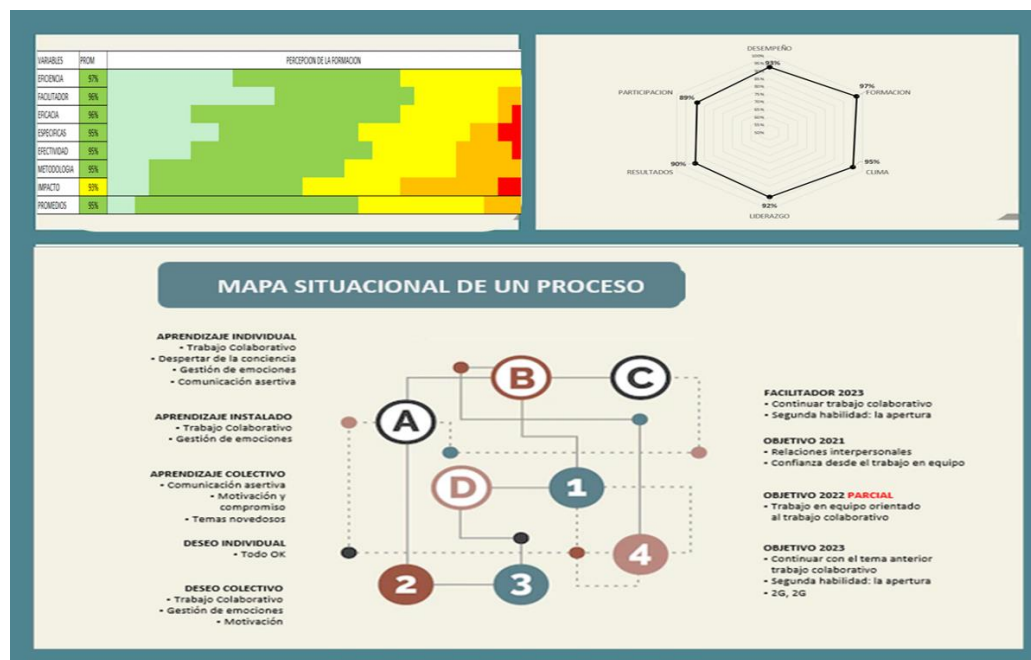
| VARIABLES | PROM | PERCEPCION DE LA FORMACION |
|---|---|---|
| EFICIENCIA | 97% | |
| FACILITADOR | 96% | |
| EFICACIA | 96% | |
| ESPECIFICAS | 95% | |
| EFECTIVIDAD | 95% | |
| METODOLOGIA | 95% | |
| IMPACTO | 93% | |
| PROMEDIOS | 95% | |

DESEMPEÑO
100%
95%
90%
85%
80%
75%
70%
65%
60%
55%
50%
93%
97%
FORMACION
95%
CLIMA
92%
LIDERAZGO
90%
RESULTADOS
89%
PARTICIPACION

MAPA SITUACIONAL DE UN PROCESO

APRENDIZAJE INDIVIDUAL
• Trabajo Colaborativo
• Despertar de la conciencia
• Gestión de emociones
• Comunicación asertiva

APRENDIZAJE INSTALADO
• Trabajo Colaborativo
• Gestión de emociones

APRENDIZAJE COLECTIVO
• Comunicación asertiva
• Motivación y compromiso
• Temas novedosos

DESEO INDIVIDUAL
• Todo OK

DESEO COLECTIVO
• Trabajo Colaborativo
• Gestión de emociones
• Motivación

B
C
A
D
1
4
2
3

FACILITADOR 2023
• Continuar trabajo colaborativo
• Segunda habilidad: la apertura

OBJETIVO 2021
• Relaciones interpersonales
• Confianza desde el trabajo en equipo

OBJETIVO 2022 PARCIAL
• Trabajo en equipo orientado al trabajo colaborativo

OBJETIVO 2023
• Continuar con el tema anterior trabajo colaborativo
• Segunda habilidad: la apertura
• 2G, 2G